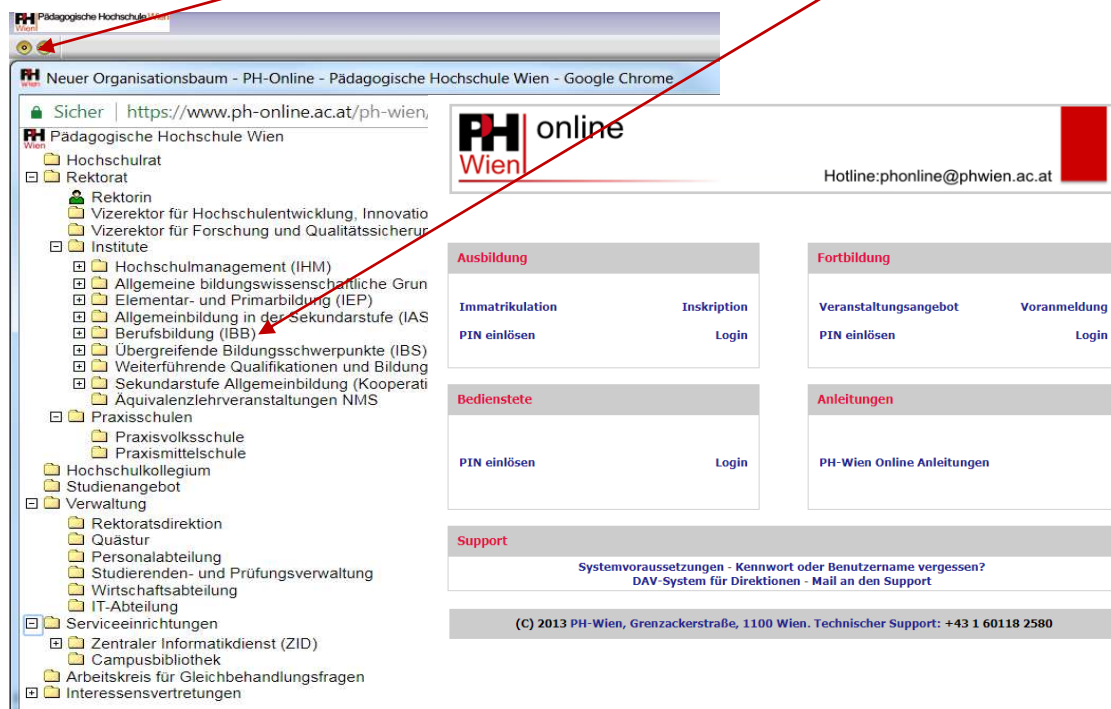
PH Pädagogische Hochschule Wien

Neuer Organisationsbaum - PH-Online - Pädagogische Hochschule Wien - Google Chrome

Sicher | https://www.ph-online.ac.at/ph-wien/

PH Pädagogische Hochschule Wien
Hochschulrat
Rektorat
Rektorin
Vizerektor für Hochschulentwicklung, Innovatio
Vizerektor für Forschung und Qualitätssicherur
Institute
Hochschulmanagement (IHM)
Allgemeine bildungswissenschaftliche Grun
Elementar- und Primarbildung (IEP)
Allgemeinbildung in der Sekundarstufe (IAS
Berufsbildung (IBB)
Übergreifende Bildungsschwerpunkte (IBS)
Weiterführende Qualifikationen und Bildung
Sekundarstufe Allgemeinbildung (Kooperati
Äquivalenzlehrveranstaltungen NMS
Praxisschulen
Praxisvolksschule
Praxismittelschule
Hochschulkollegium
Studienangebot
Verwaltung
Rektoratsdirektion
Quästur
Personalabteilung
Studierenden- und Prüfungsverwaltung
Wirtschaftsabteilung
IT-Abteilung
Serviceeinrichtungen
Zentraler Informatikdienst (ZID)
Campusbibliothek
Arbeitskreis für Gleichbehandlungsfragen
Interessensvertretungen

PH Wien online
Hotline:phonline@phwien.ac.at

Ausbildung
Immatrikulation Inskription
PIN einlösen Login

Fortbildung
Veranstaltungsangebot Voranmeldung
PIN einlösen Login

Bedienstete
PIN einlösen Login

Anleitungen
PH-Wien Online Anleitungen

Support
Systemvoraussetzungen - Kennwort oder Benutzername vergessen?
DAV-System für Direktionen - Mail an den Support

(C) 2013 PH-Wien, Grenzackerstraße, 1100 Wien. Technischer Support: +43 1 60118 2580